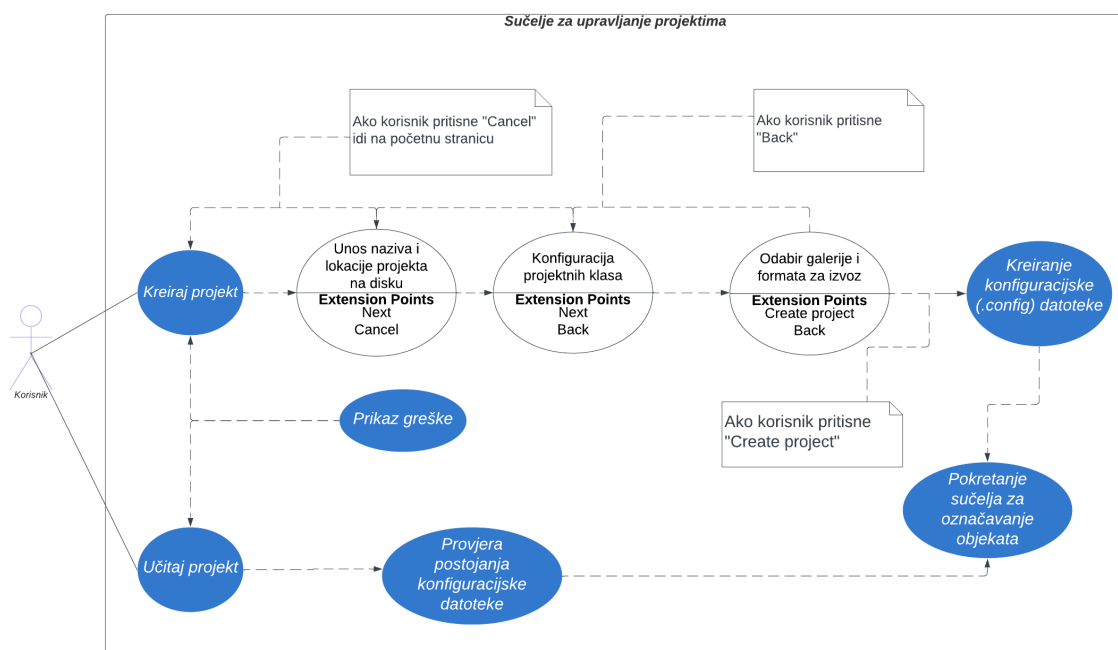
Sučelje za upravljanje projektima

Ako korisnik pritisne "Cancel" idi na početnu stranicu

Ako korisnik pritisne "Back"

Korisnik

Kreiraj projekt

Unos naziva i lokacije projekta na disku
Extension Points
Next
Cancel

Konfiguracija projektnih klasa
Extension Points
Next
Back

Odabir galerije i formata za izvoz
Extension Points
Create project
Back

Kreiranje konfiguracijske (.config) datoteke

Prikaz greške

Ako korisnik pritisne "Create project"

Pokretanje sučelja za označavanje objekata

Učitaj projekt

Provjera postojanja konfiguracijske datoteke